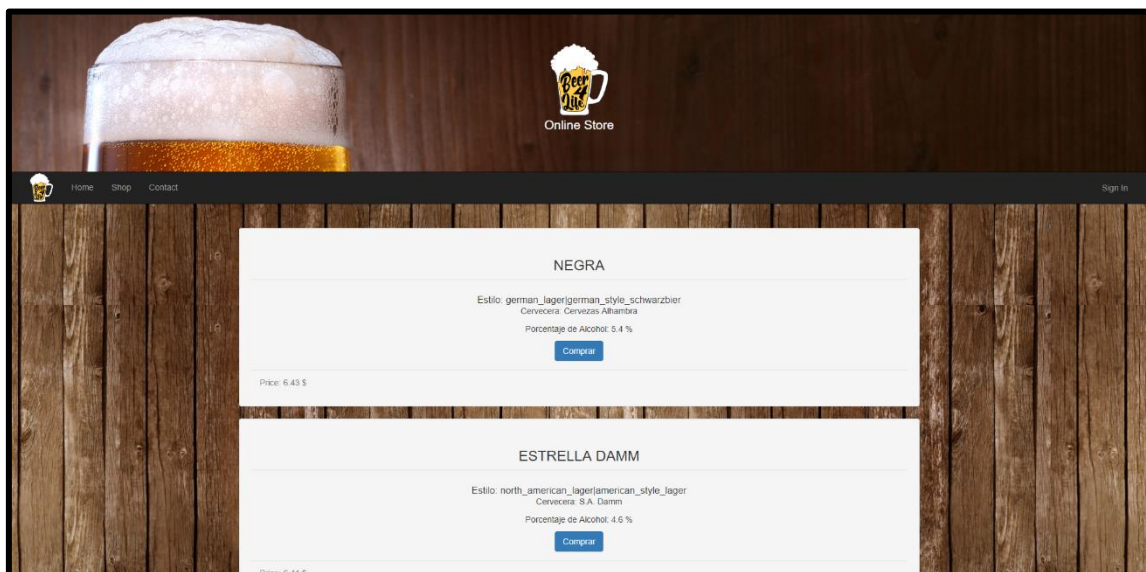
Beer 4 Life

Online Store

Home Shop Contact

Sign In

NEGRA

Estilo: german_lager|german_style_schwarzbier
Cervecera: Cervezas Alhambra

Porcentaje de Alcohol: 5.4 %

Comprar

Price: 6.43 $

ESTRELLA DAMM

Estilo: north_american_lager|american_style_lager
Cervecera: S.A. Damm

Porcentaje de Alcohol: 4.6 %

Comprar

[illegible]